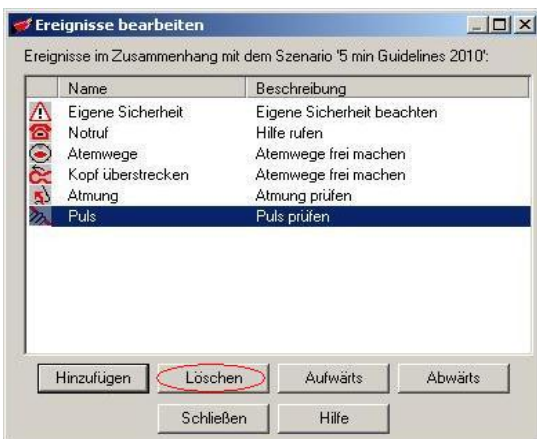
Ereignisse bearbeiten

Ereignisse im Zusammenhang mit dem Szenario '5 min Guidelines 2010':

| Name | Beschreibung |
|---|---|
| Eigene Sicherheit | Eigene Sicherheit beachten |
| Notruf | Hilfe rufen |
| Atemwege | Atemwege frei machen |
| Kopf überstrecken | Atemwege frei machen |
| Atmung | Atmung prüfen |
| Puls | Puls prüfen |

Hinzufügen
Löschen
Aufwärts
Abwärts
Schließen
Hilfe